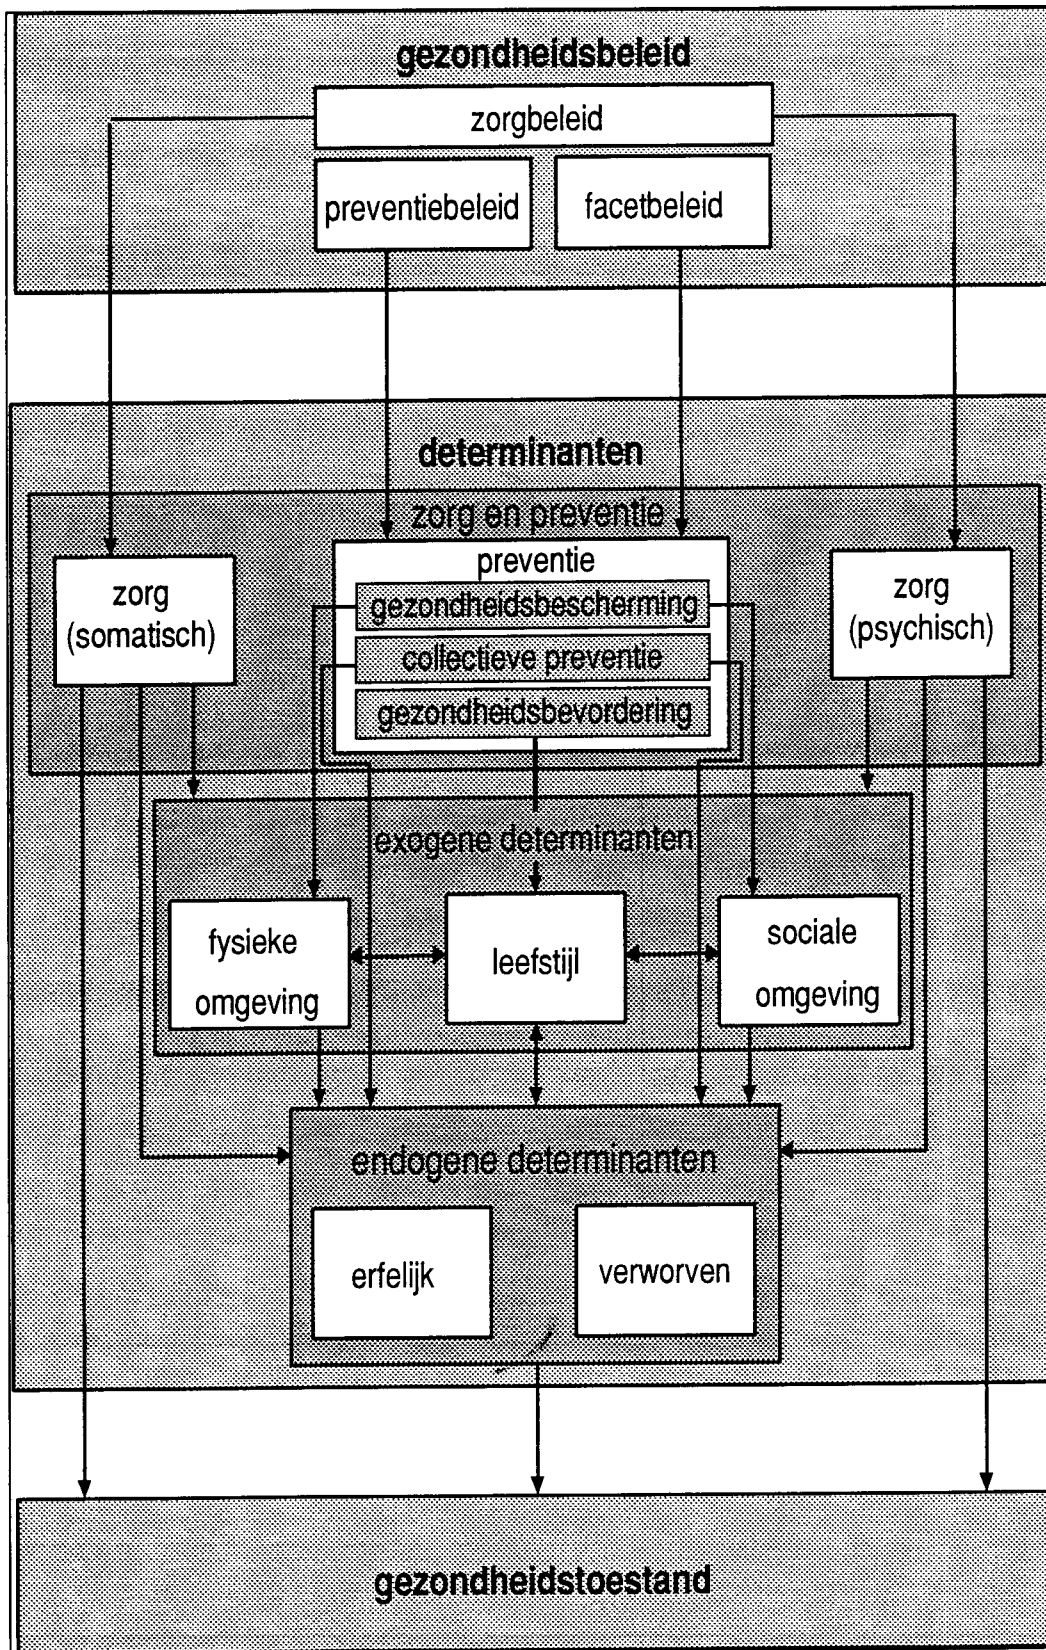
gezondheidsbeleid

zorgbeleid

preventiebeleid

facetbeleid

determinanten

zorg en preventie

zorg (somatisch)

preventie

gezondheidsbescherming

collectieve preventie

gezondheidsbevordering

zorg (psychisch)

exogene determinanten

fysieke omgeving

leefstijl

sociale omgeving

endogene determinanten

erfelijk

verworven

gezondheidstoestand